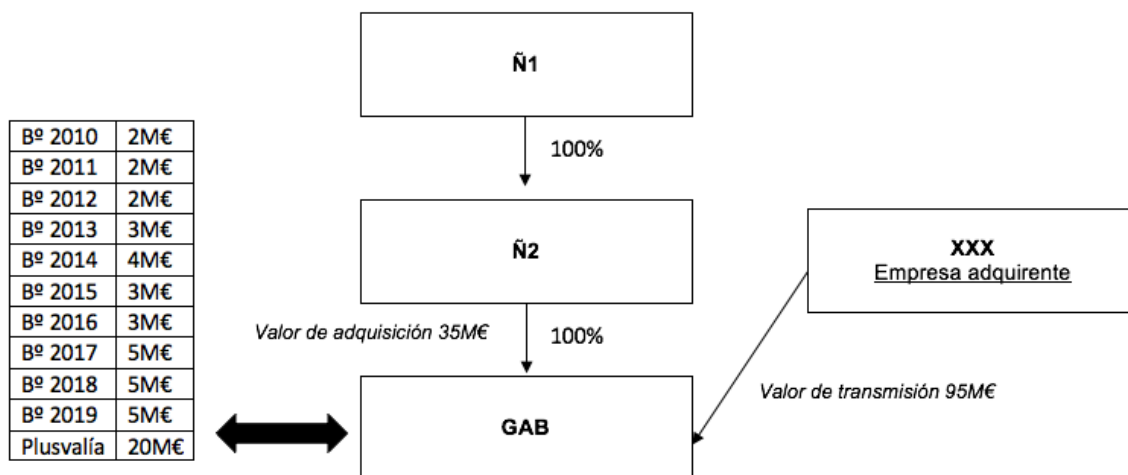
Ñ1

100%

| Bº 2010 | 2M€ |
|---|---|
| Bº 2011 | 2M€ |
| Bº 2012 | 2M€ |
| Bº 2013 | 3M€ |
| Bº 2014 | 4M€ |
| Bº 2015 | 3M€ |
| Bº 2016 | 3M€ |
| Bº 2017 | 5M€ |
| Bº 2018 | 5M€ |
| Bº 2019 | 5M€ |
| Plusvalía | 20M€ |

Ñ2

XXX
Empresa adquirente

Valor de adquisición 35M€

100%

Valor de transmisión 95M€

GAB